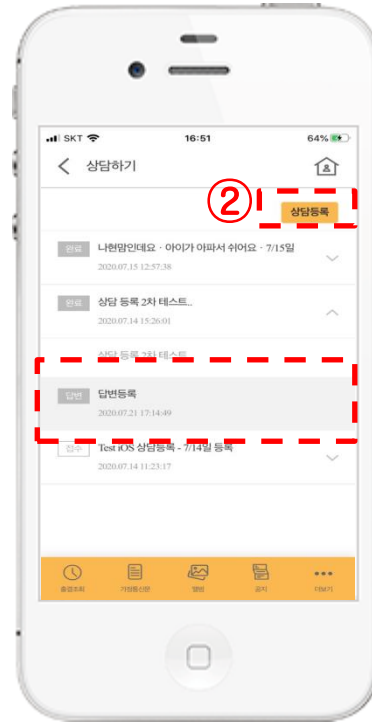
SKT 16:51 64%

상담하기

②

상담등록

완료 나현맘인데요 - 아이가 아파서 쉬어요 - 7/15일
2020.07.15 12:57:38

완료 상담 등록 2차 테스트..
2020.07.14 15:26:01

상담 등록 2차 테스트

답변 답변등록
2020.07.21 17:14:49

접수 Test iOS 상담등록 - 7/14일 등록
2020.07.14 11:23:17

출결조회 가정통신문 앨범 공지 더보기